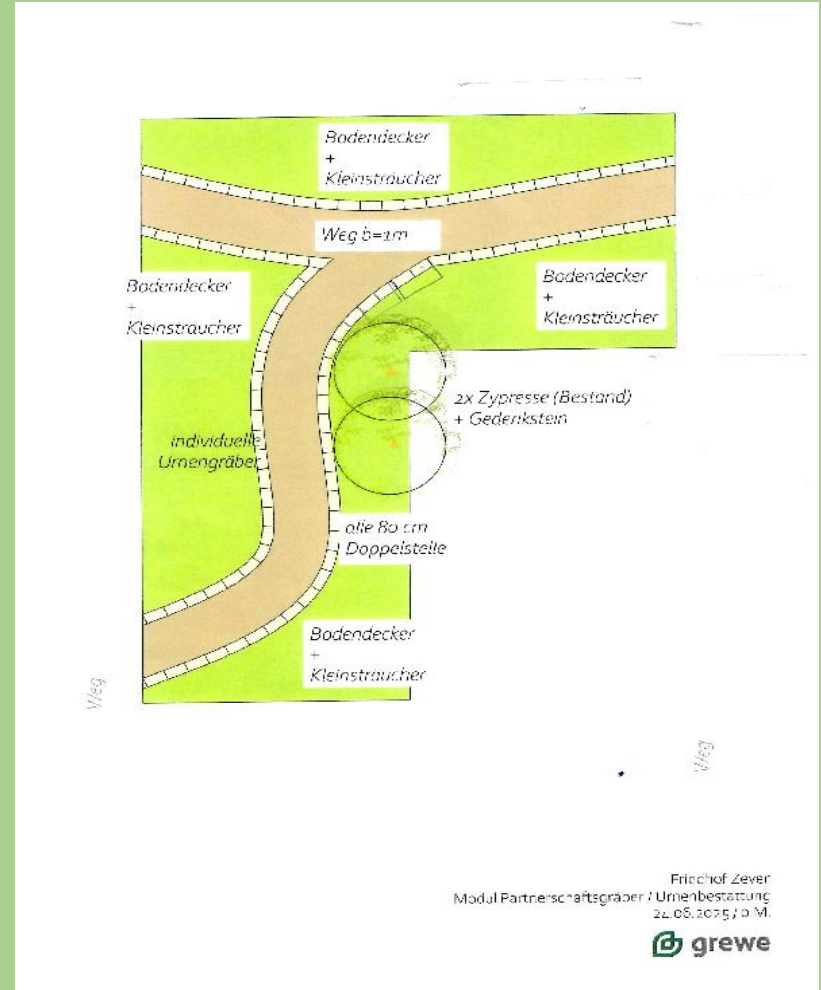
Bodendecker
+
Kleinsträucher

Weg b=1m

Bodendecker
+
Kleinsträucher

Bodendecker
+
Kleinsträucher

2x Zypresse (Bestand)
+ Gedenkstein

individuelle
Urnengräber

alle 80 cm
Doppelstelle

Bodendecker
+
Kleinsträucher

Weg

Weg

Friedhof Zever
Modul Partnerschaftsgräber / Urnenbestattung
22.06.2025 / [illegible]

grewe